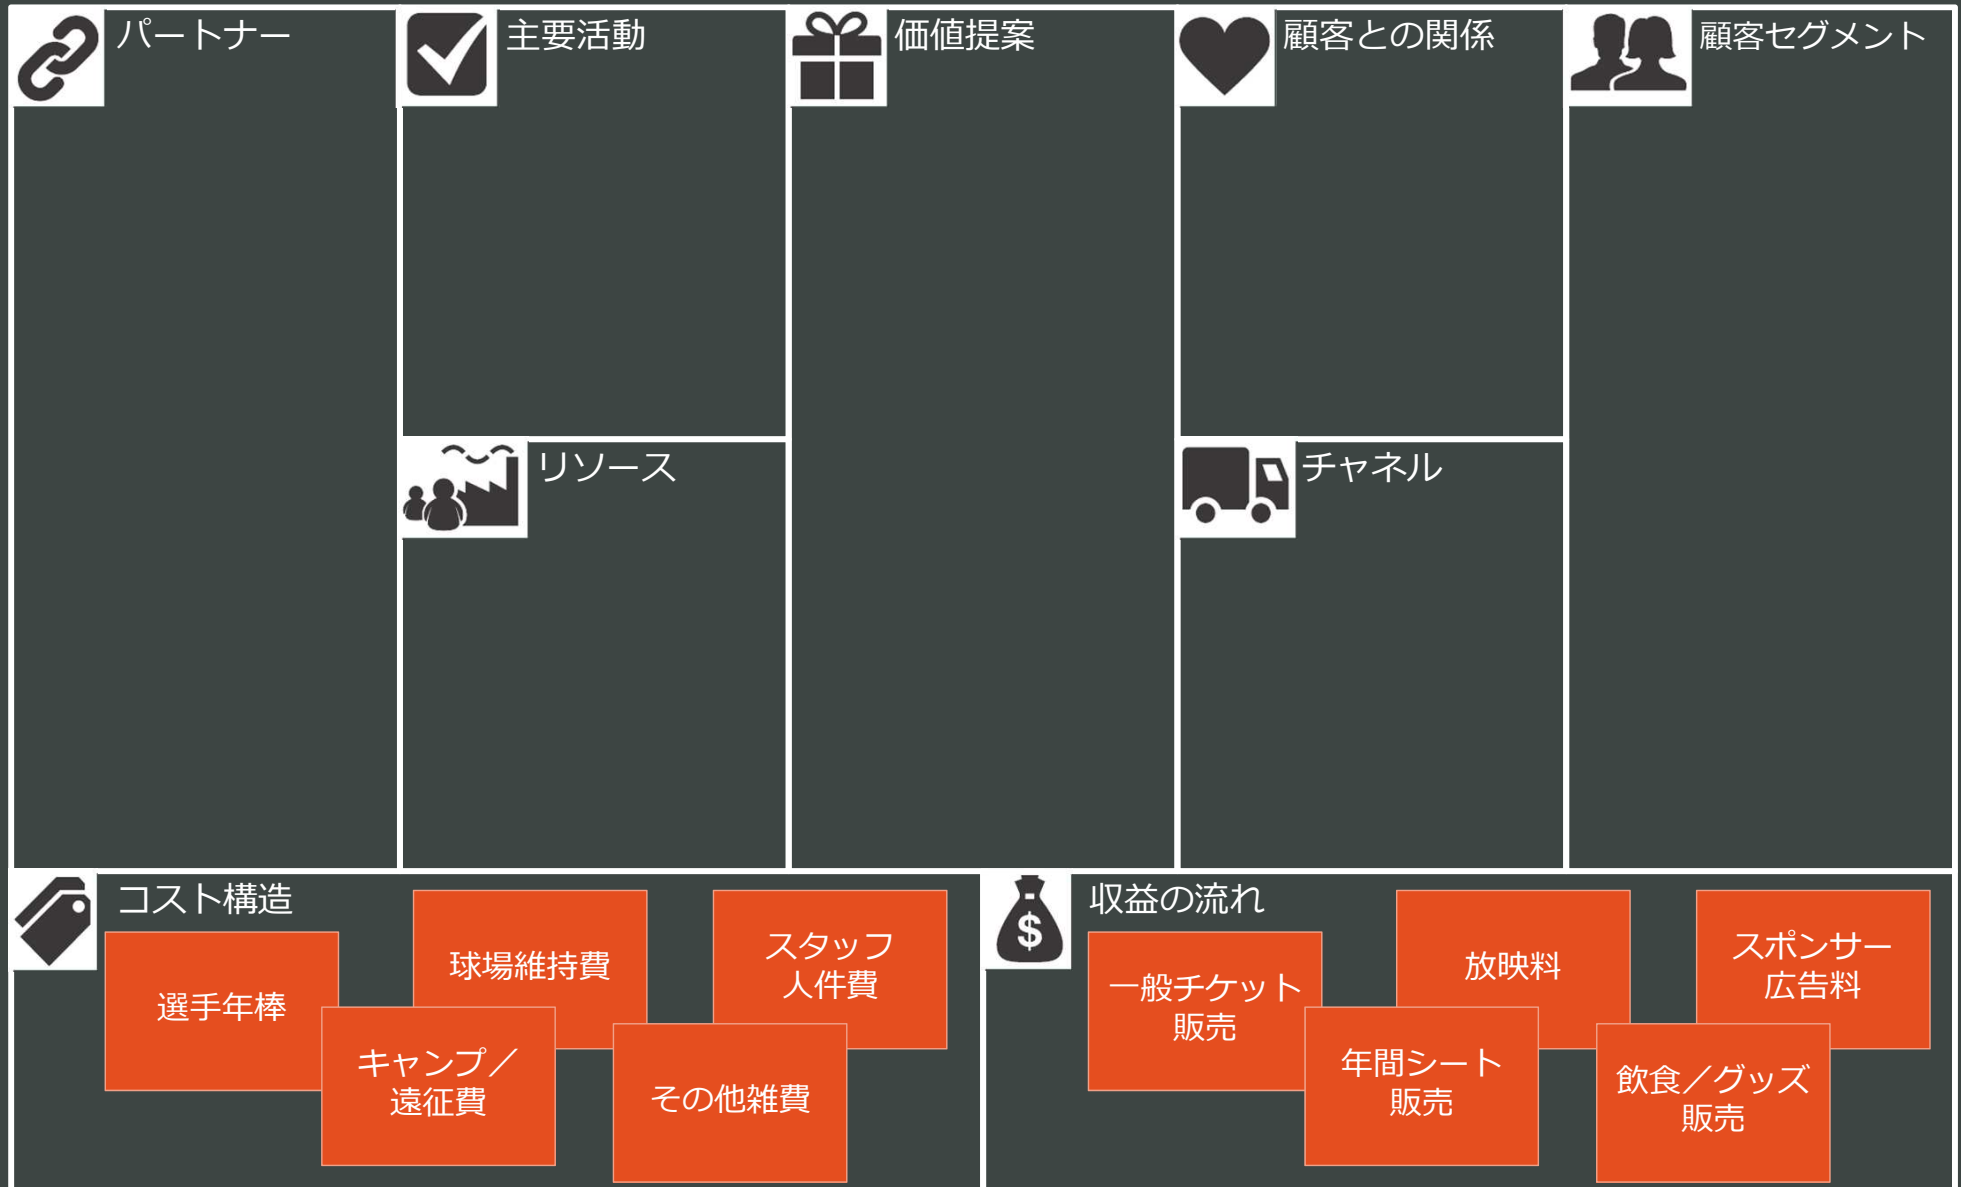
パートナー

主要活動

リソース

価値提案

顧客との関係

チャネル

顧客セグメント

コスト構造

選手年棒

球場維持費

スタッフ人件費

キャンプ／遠征費

その他雑費

収益の流れ

一般チケット販売

放映料

スポンサー広告料

年間シート販売

飲食／グッズ販売